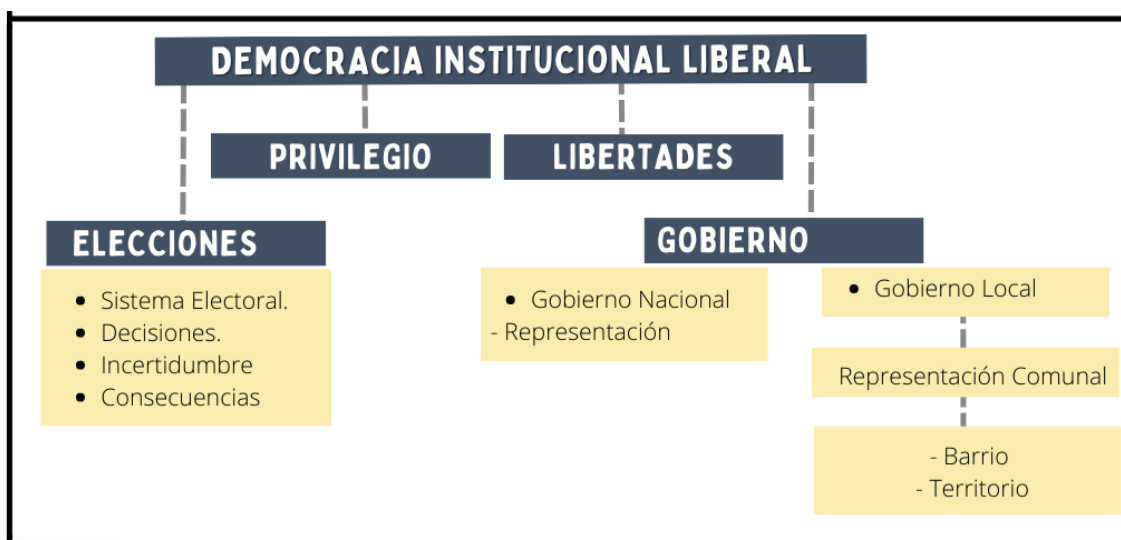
DEMOCRACIA INSTITUCIONAL LIBERAL

PRIVILEGIO

LIBERTADES

ELECCIONES

- Sistema Electoral.
- Decisiones.
- Incertidumbre
- Consecuencias

GOBIERNO

- Gobierno Nacional

- Representación

- Gobierno Local

Representación Comunal

- Barrio
- Territorio